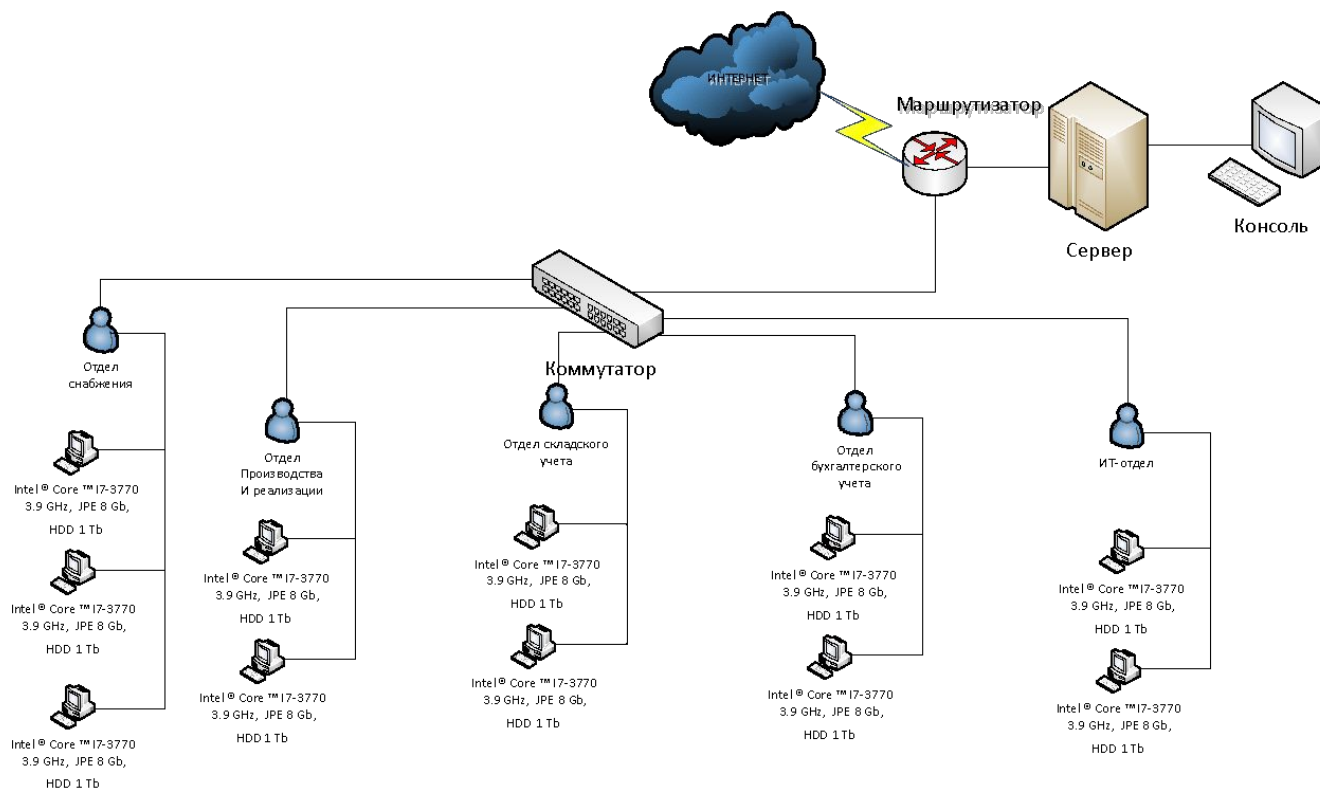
ИНТЕРНЕТ

Маршрутизатор

Сервер

Консоль

Коммутатор

Отдел снабжения

Intel® Core ™I7-3770 3.9 GHz, JPE 8 Gb, HDD 1 Tb

Intel® Core ™I7-3770 3.9 GHz, JPE 8 Gb, HDD 1 Tb

Intel® Core ™I7-3770 3.9 GHz, JPE 8 Gb, HDD 1 Tb

Отдел Производства И реализации

Intel® Core ™I7-3770 3.9 GHz, JPE 8 Gb, HDD 1 Tb

Intel® Core ™I7-3770 3.9 GHz, JPE 8 Gb, HDD 1 Tb

Отдел складского учета

Intel® Core ™I7-3770 3.9 GHz, JPE 8 Gb, HDD 1 Tb

Intel® Core ™I7-3770 3.9 GHz, JPE 8 Gb, HDD 1 Tb

Отдел бухгалтерского учета

Intel® Core ™I7-3770 3.9 GHz, JPE 8 Gb, HDD 1 Tb

Intel® Core ™I7-3770 3.9 GHz, JPE 8 Gb, HDD 1 Tb

ИТ-отдел

Intel® Core ™I7-3770 3.9 GHz, JPE 8 Gb, HDD 1 Tb

Intel® Core ™I7-3770 3.9 GHz, JPE 8 Gb, HDD 1 Tb